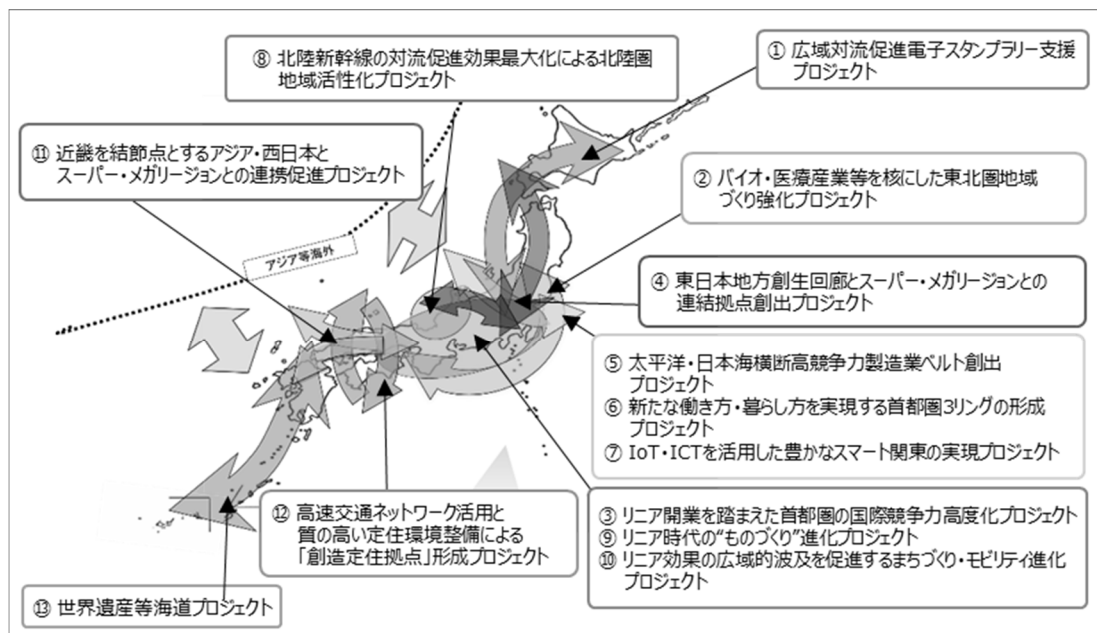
⑧ 北陸新幹線の対流促進効果最大化による北陸圏地域活性化プロジェクト

① 広域対流促進電子スタンプラリー支援プロジェクト

⑪ 近畿を結節点とするアジア・西日本とスーパー・メガリージョンとの連携促進プロジェクト

② バイオ・医療産業等を核にした東北圏地域づくり強化プロジェクト

アジア等海外

④ 東日本地方創生回廊とスーパー・メガリージョンとの連結拠点創出プロジェクト

⑤ 太平洋・日本海横断高競争力製造業ベルト創出プロジェクト
⑥ 新たな働き方・暮らし方を実現する首都圏3リングの形成プロジェクト
⑦ IoT・ICTを活用した豊かなスマート関東の実現プロジェクト

⑫ 高速交通ネットワーク活用と質の高い定住環境整備による「創造定住拠点」形成プロジェクト

③ リニア開業を踏まえた首都圏の国際競争力高度化プロジェクト
⑨ リニア時代の"ものづくり"進化プロジェクト
⑩ リニア効果の広域的波及を促進するまちづくり・モビリティ進化プロジェクト

⑬ 世界遺産等海道プロジェクト